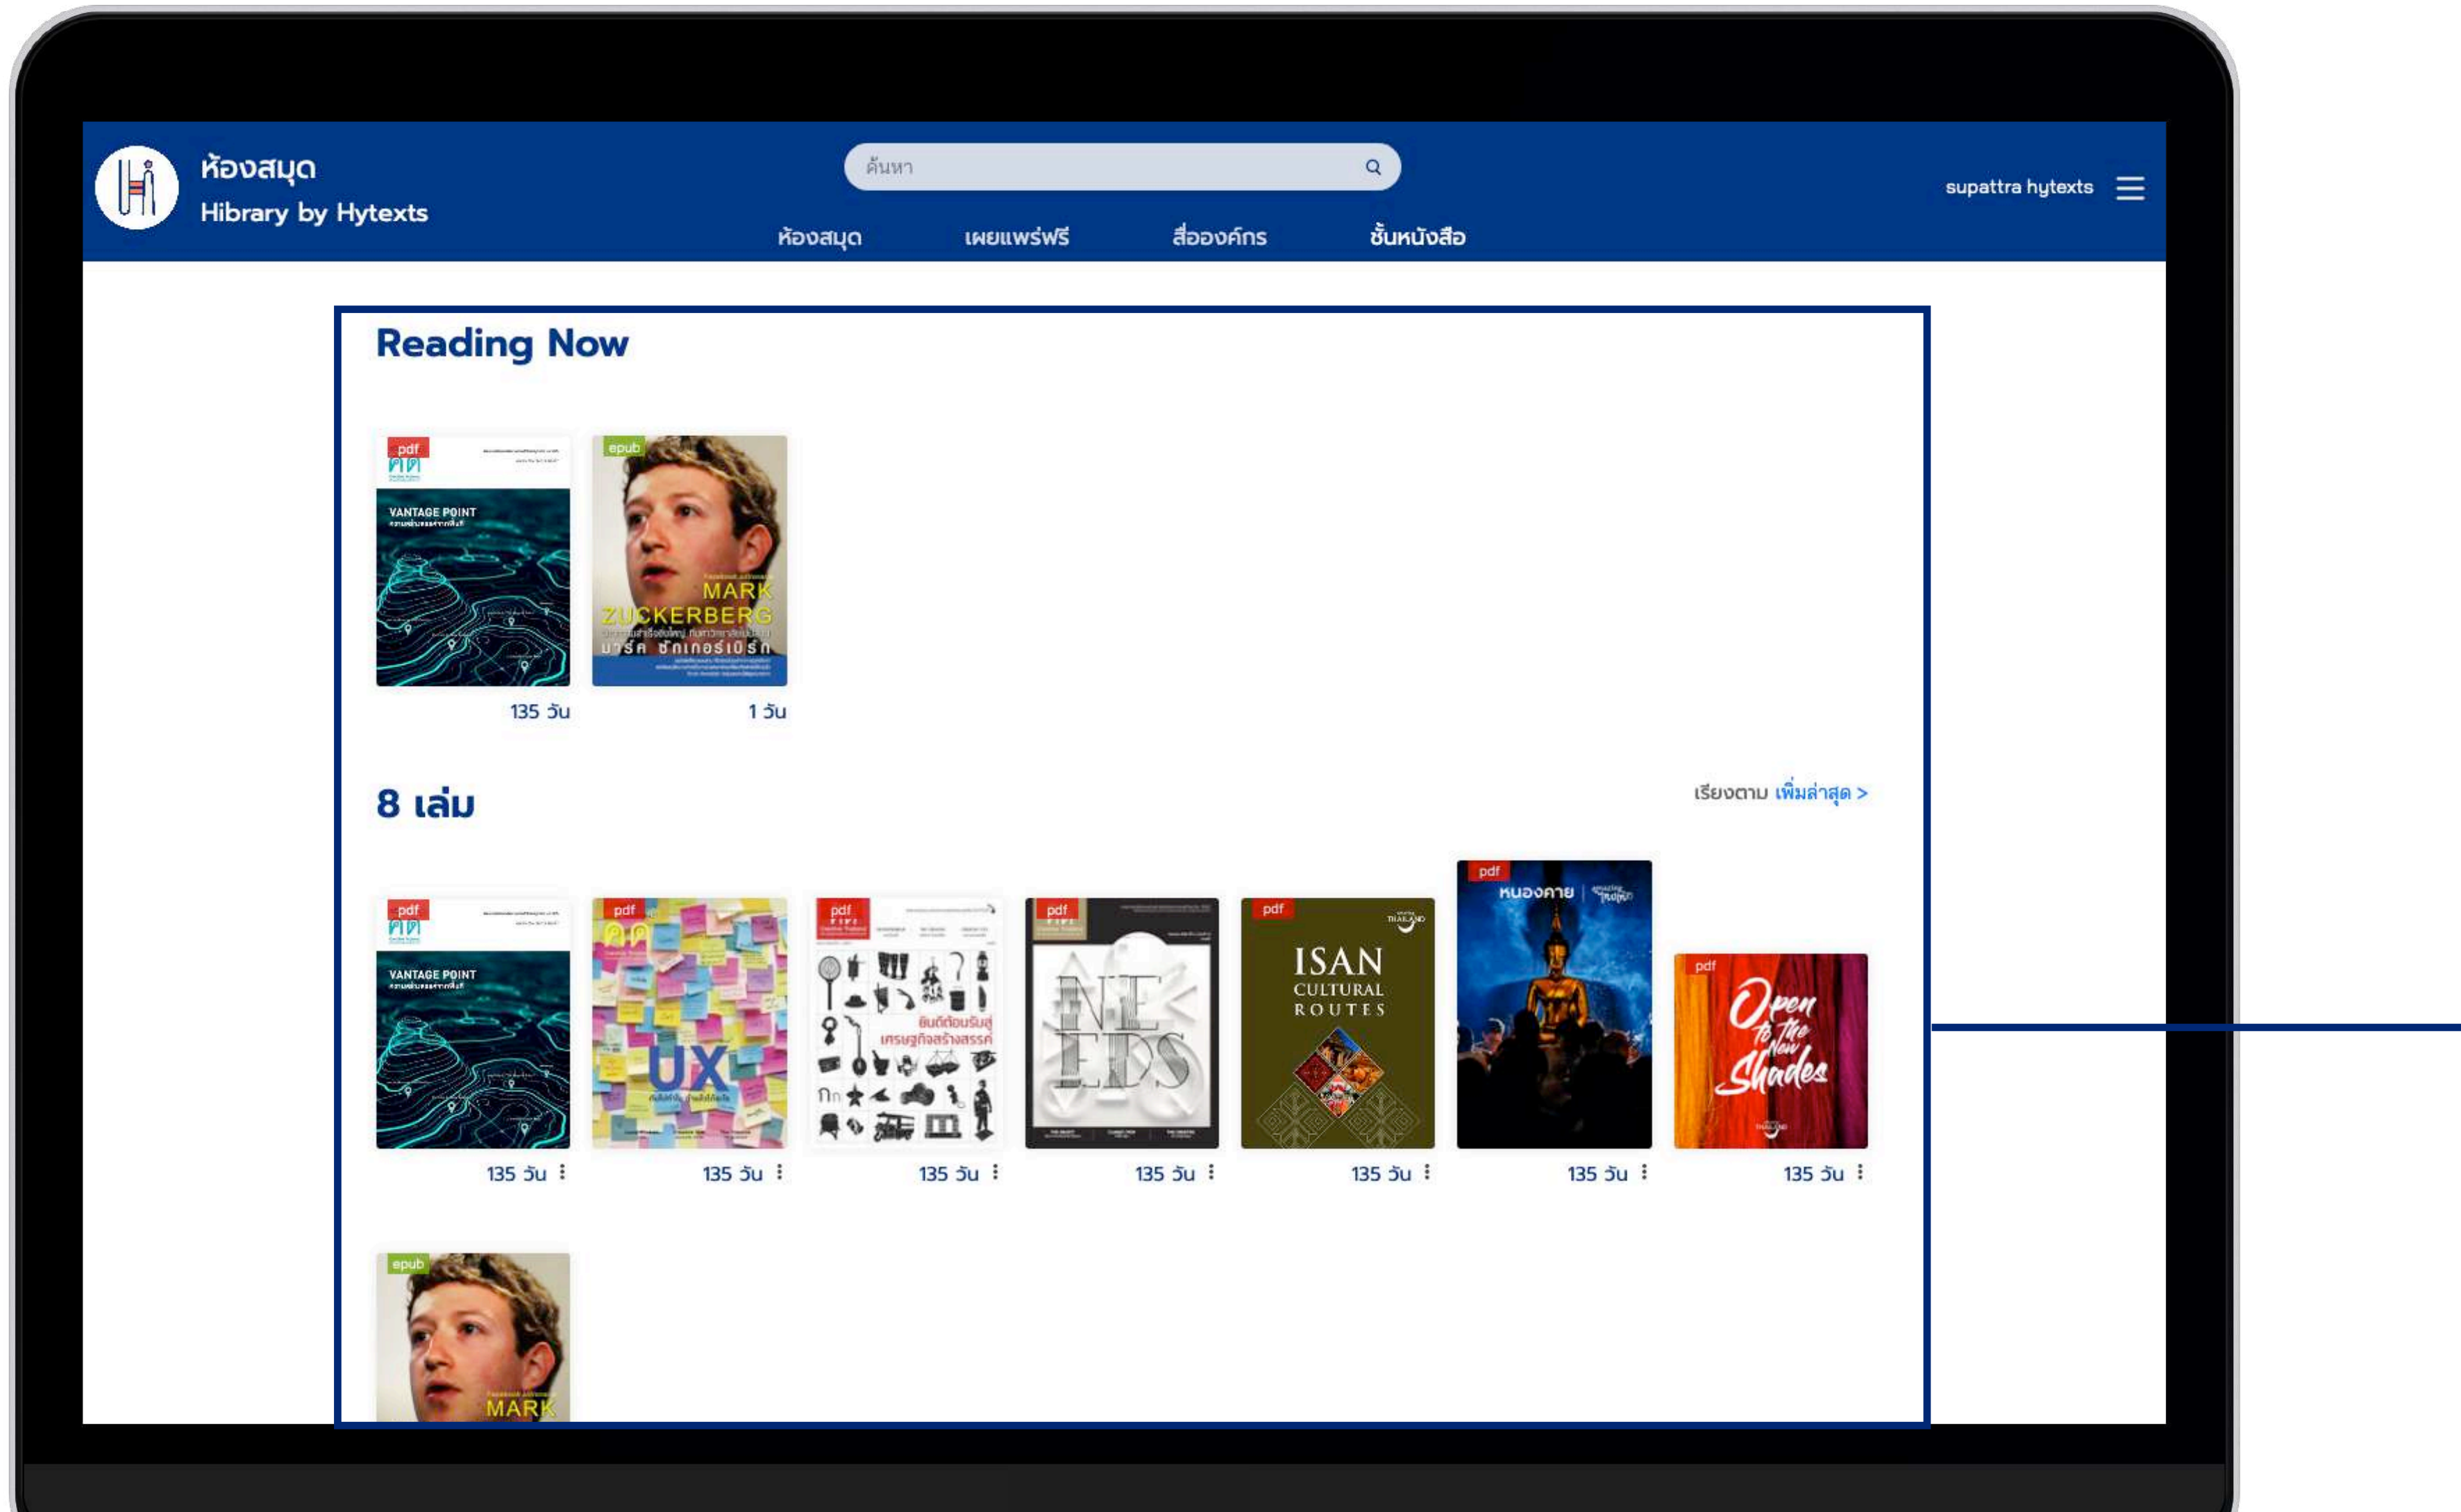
ห้องสมุด
Hibrary by Hytexts

ค้นหา

ห้องสมุด เผยแพร่ฟรี สื่อองค์กร ชั้นหนังสือ

supattra hytexts

Reading Now

pdf
คิด
VANTAGE POINT
135 วัน

epub
MARK ZUCKERBERG
มาร์ค ซัคเคอร์เบิร์ก
1 วัน

8 เล่ม

เรียงตาม เพิ่มล่าสุด >

pdf
คิด
VANTAGE POINT
135 วัน

pdf
UX
135 วัน

pdf
ยินดีต้อนรับสู่เศรษฐกิจสร้างสรรค์
135 วัน

pdf
NEEDS
135 วัน

pdf
ISAN CULTURAL ROUTES
135 วัน

pdf
หนองคาย
135 วัน

pdf
Open to The New Shades
135 วัน

epub
MARK